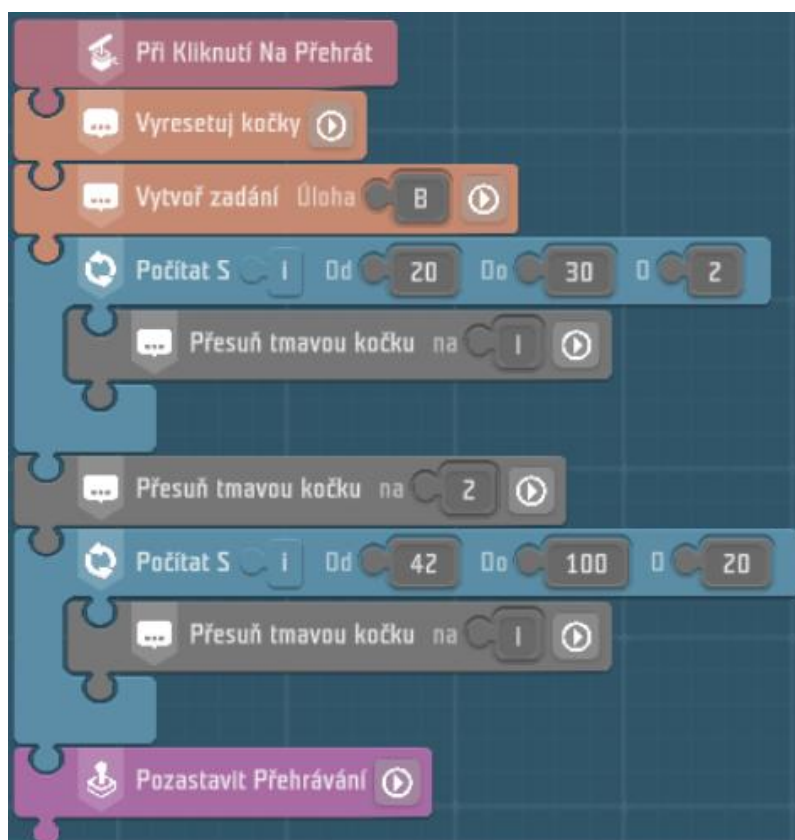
Při Kliknutí Na Přehrát

Vyresetuj kočky

Vytvoř zadání Úloha B

Počítat S i Od 20 Do 30 O 2

Přesuň tmavou kočku na i

Přesuň tmavou kočku na 2

Počítat S i Od 42 Do 100 O 20

Přesuň tmavou kočku na i

Pozastavit Přehrávání